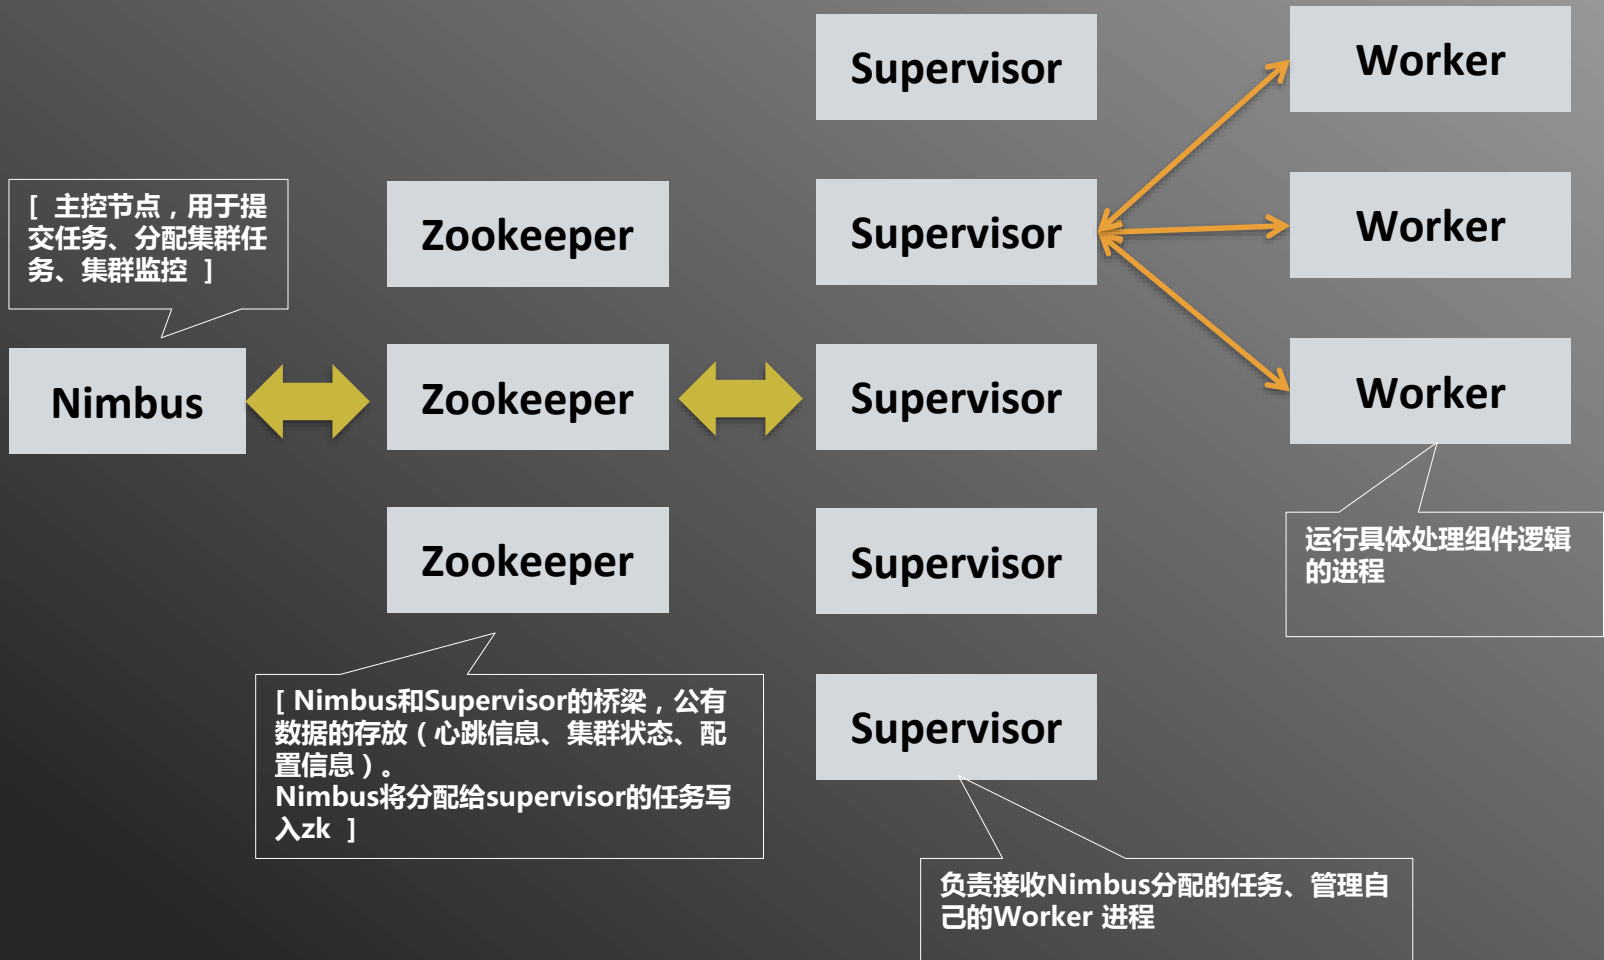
Supervisor

Worker

[ 主控节点，用于提交任务、分配集群任务、集群监控 ]

Zookeeper

Supervisor

Worker

Nimbus

Zookeeper

Supervisor

Worker

运行具体处理组件逻辑的进程

Zookeeper

Supervisor

[ Nimbus和Supervisor的桥梁，公有数据的存放（心跳信息、集群状态、配置信息）。
Nimbus将分配给supervisor的任务写入zk ]

Supervisor

负责接收Nimbus分配的任务、管理自己的Worker 进程